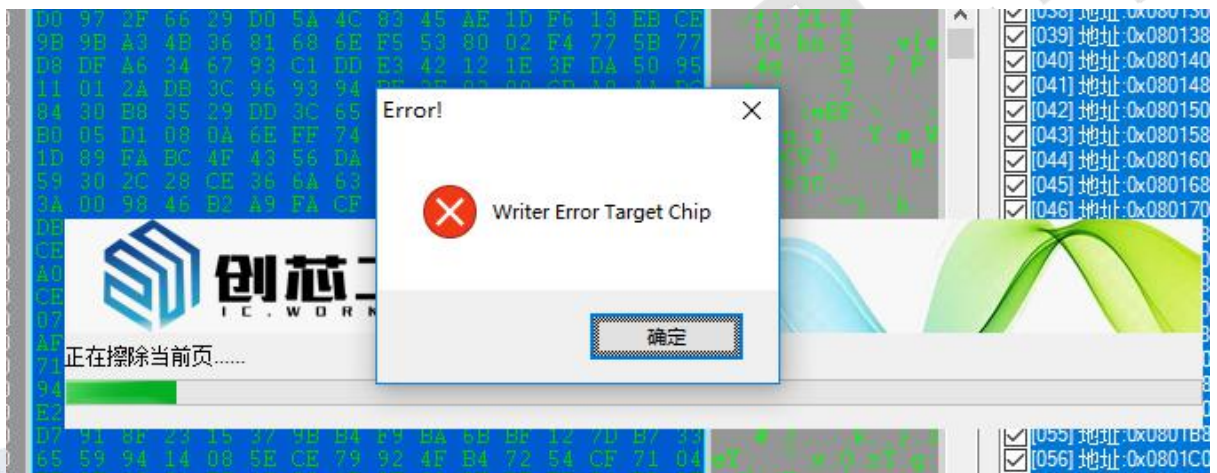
D0 97 2F 66 29 D0 5A 4C 83 45 AE 1D F6 13 EB CE
9B 9B A3 4B 36 81 68 6E F5 53 80 02 F4 77 5B 77
D8 DF A6 34 67 93 C1 DD E3 42 12 1E 3F DA 50 95
11 01 2A DB 3C 96 93 94
84 30 B8 35 29 DD 3C 65
B0 05 D1 08 0A 6E FF 74
1D 89 FA BC 4F 43 56 DA
59 30 2C 28 CE 36 6A 63
3A 00 98 46 B2 A9 FA CF
D7 91 8F 23 15 37 9B B4 F9 BA 6B BF 12 7D B7 33
65 59 94 14 08 5E CE 79 92 4F B4 72 54 CF 71 04

[038] 地址:0x080130
[039] 地址:0x080138
[040] 地址:0x080140
[041] 地址:0x080148
[042] 地址:0x080150
[043] 地址:0x080158
[044] 地址:0x080160
[045] 地址:0x080168
[046] 地址:0x080170
[055] 地址:0x0801B8
[056] 地址:0x0801C0

创芯工
IC.WORK

正在擦除当前页......

Error!

Writer Error Target Chip

确定